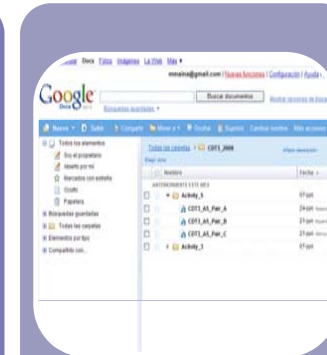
Docs Fotos Imágenes La Web Más ▾
mmalna@gmail.com | Nuevas funciones | Configuración | Ayuda

Google Docs

Buscar documentos

Mostrar opciones de búsqueda

Búsquedas guardadas ▾

Nuevo ▾ Subir Compartir Mover a ▾ Ocultar Suprimir Cambiar nombre Más acciones

Todos los elementos
Es el propietario
Abierto por mí
Marcados con estrella
Oculto
Papelera
Búsquedas guardadas
Todas las carpetas
Elementos por tipo
Compartido con...

Todas las carpetas > CDT3_2008

Nombre

Fecha

ANTERIORMENTE ESTE MES

Activity_5

CDT3_A5_Pair_A

CDT3_A5_Pair_B

CDT3_A5_Pair_C

Activity_3

17 jun
24 jun
21 jun
21 jun
17 jun